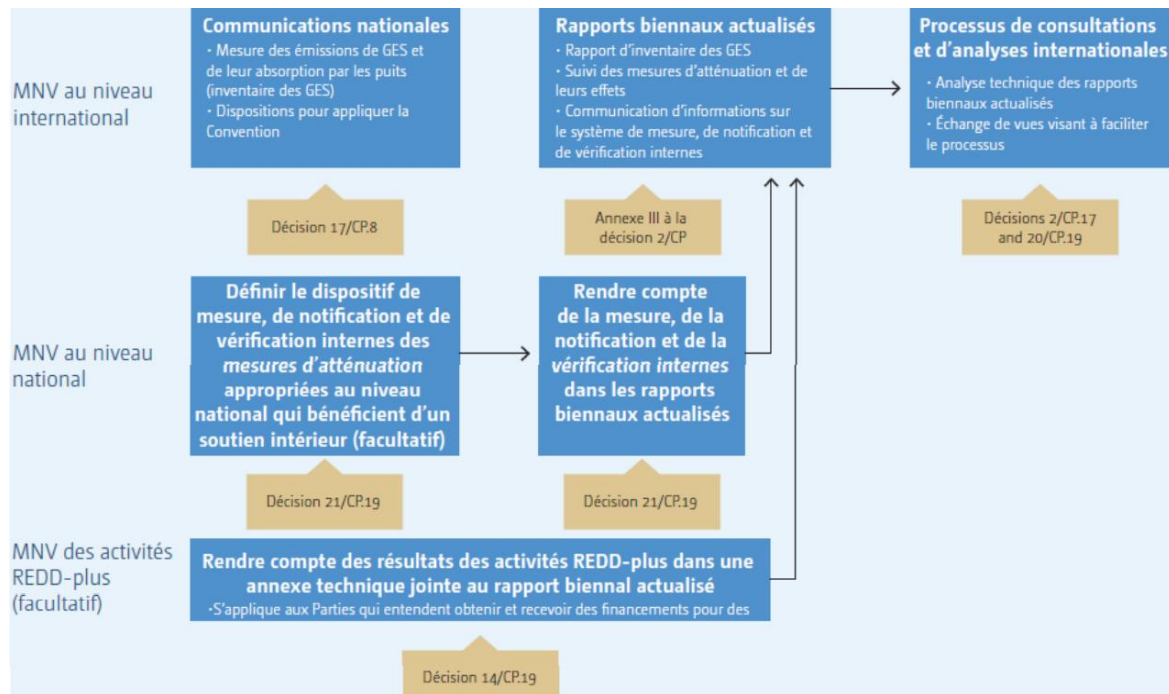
MNV au niveau international

Communications nationales
• Mesure des émissions de GES et de leur absorption par les puits (inventaire des GES)
• Dispositions pour appliquer la Convention

Décision 17/CP.8

Rapports biennaux actualisés
• Rapport d'inventaire des GES
• Suivi des mesures d'atténuation et de leurs effets
• Communication d'informations sur le système de mesure, de notification et de vérification internes

Annexe III à la décision 2/CP

Processus de consultations et d'analyses internationales
• Analyse technique des rapports biennaux actualisés
• Échange de vues visant à faciliter le processus

Décisions 2/CP.17 and 20/CP.19

MNV au niveau national

Définir le dispositif de mesure, de notification et de vérification internes des *mesures d'atténuation* appropriées au niveau national qui bénéficient d'un soutien intérieur (facultatif)

Décision 21/CP.19

Rendre compte de la mesure, de la notification et de la *vérification internes* dans les rapports biennaux actualisés

Décision 21/CP.19

MNV des activités REDD-plus (facultatif)

Rendre compte des résultats des activités REDD-plus dans une annexe technique jointe au rapport biennal actualisé
•S'applique aux Parties qui entendent obtenir et recevoir des financements pour des

Décision 14/CP.19